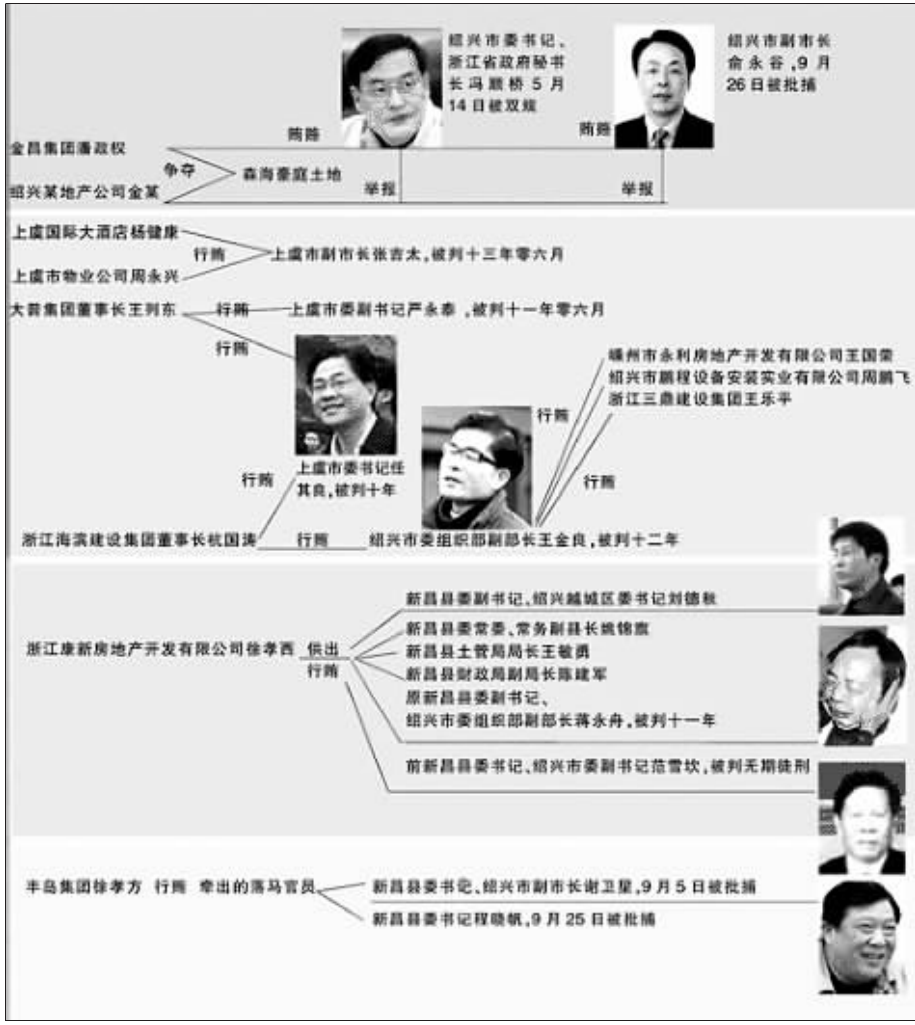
绍兴市委书记、浙江省政府秘书长冯顺桥5月14日被双规

绍兴市副市长俞永谷，9月26日被批捕

贿赂

贿赂

金昌集团潘政权

绍兴某地产公司金某

争夺

森海豪庭土地

举报

举报

上虞国际大酒店杨健康

上虞市物业公司周永兴

行贿

上虞市副市长张吉太，被判十三年零六月

大善集团董事长王列东

行贿

上虞市委副书记严永泰，被判十一年零六月

行贿

嵊州市永利房地产开发有限公司王国荣

绍兴市鹏程设备安装实业有限公司周鹏飞

浙江三鼎建设集团王乐平

行贿

行贿

上虞市委书记任其良，被判十年

行贿

浙江海滨建设集团董事长杭国涛

行贿

绍兴市委组织部副部长王金良，被判十二年

新昌县委副书记、绍兴越城区委书记刘德秋

新昌县委常委、常务副县长姚锦鹿

新昌县土管局局长王敏勇

新昌县财政局副局长陈建军

原新昌县委副书记、绍兴市委组织部副部长蒋永舟，被判十一年

浙江康新房地产开发有限公司徐孝西

供出

行贿

前新昌县委书记、绍兴市委副书记范雪坎，被判无期徒刑

丰岛集团徐孝方 行贿 牵出的落马官员

新昌县委书记、绍兴市副市长谢卫星，9月5日被批捕

新昌县委书记程晓帆，9月25日被批捕